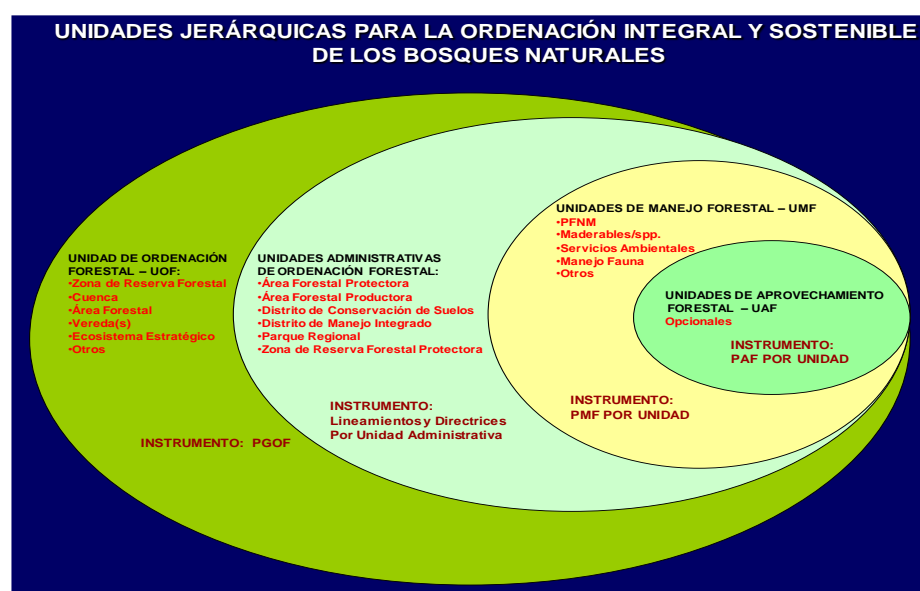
UNIDADES JERÁRQUICAS PARA LA ORDENACIÓN INTEGRAL Y SOSTENIBLE DE LOS BOSQUES NATURALES

UNIDAD DE ORDENACIÓN FORESTAL – UOF:
•Zona de Reserva Forestal
•Cuenca
•Área Forestal
•Vereda(s)
•Ecosistema Estratégico
•Otros

INSTRUMENTO: PGOF

UNIDADES ADMINISTRATIVAS DE ORDENACIÓN FORESTAL:
•Área Forestal Protectora
•Área Forestal Productora
•Distrito de Conservación de Suelos
•Distrito de Manejo Integrado
•Parque Regional
•Zona de Reserva Forestal Protectora

INSTRUMENTO:
Lineamientos y Directrices
Por Unidad Administrativa

UNIDADES DE MANEJO FORESTAL – UMF
•PFNM
•Maderables/spp.
•Servicios Ambientales
•Manejo Fauna
•Otros

INSTRUMENTO:
PMF POR UNIDAD

UNIDADES DE APROVECHAMIENTO FORESTAL – UAF
Opcionales

INSTRUMENTO:
PAF POR UNIDAD